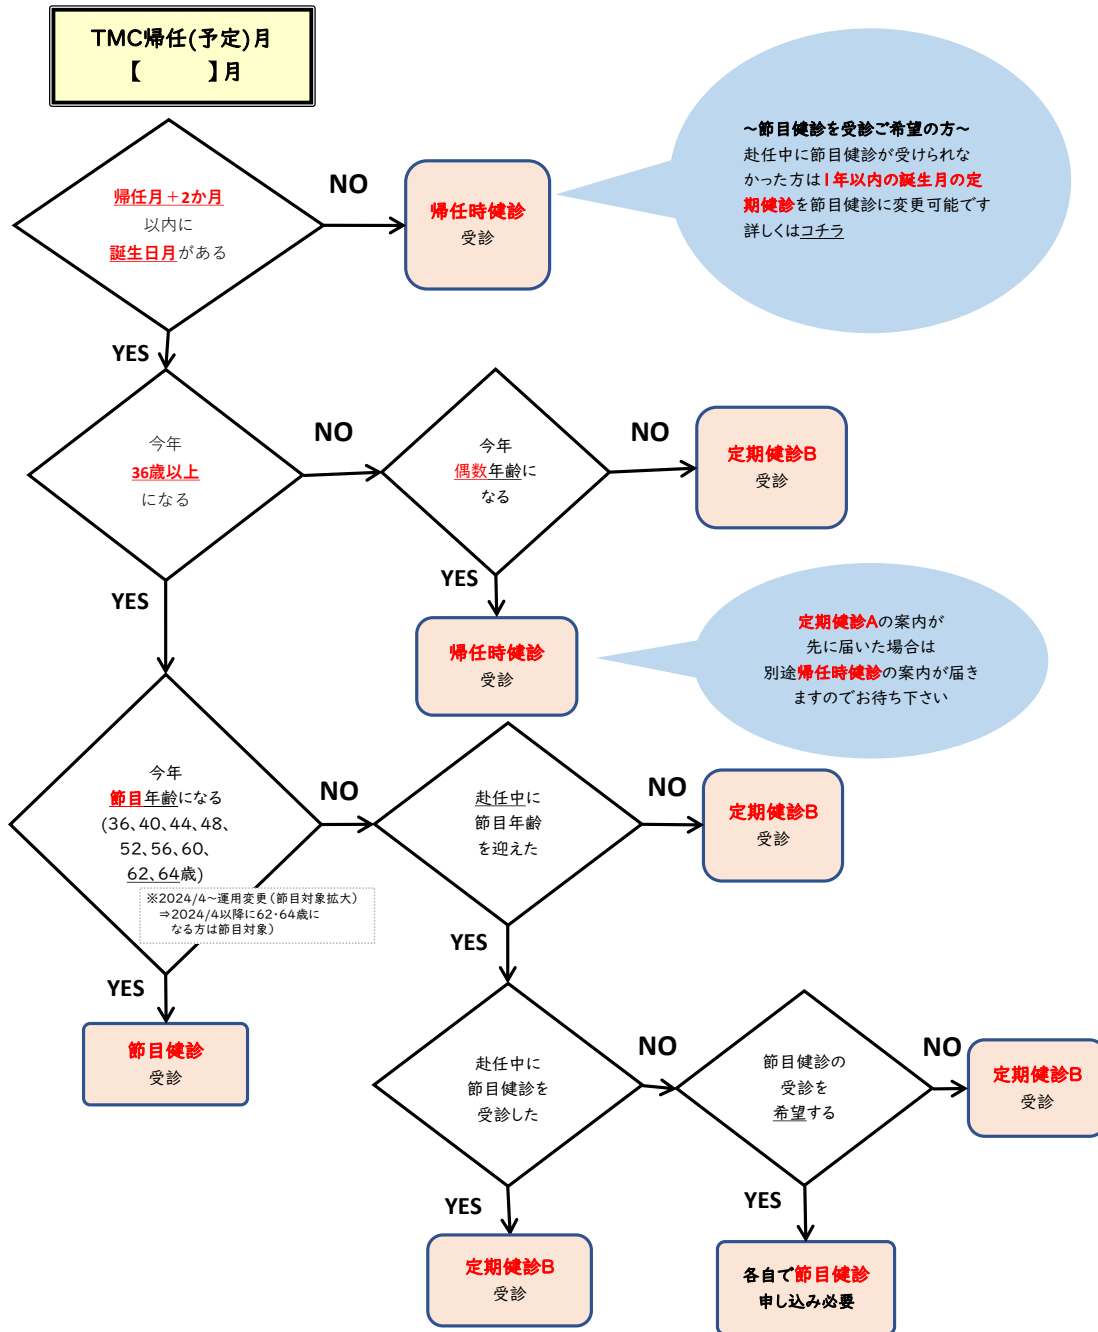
TMC帰任(予定)月
【　　　】月

帰任月＋2か月
以内に
誕生日月がある

NO

帰任時健診
受診

～節目健診を受診ご希望の方～
赴任中に節目健診が受けられなかった方は1年以内の誕生月の定期健診を節目健診に変更可能です
詳しくはコチラ

YES

今年
36歳以上
になる

NO

今年
偶数年齢に
なる

NO

定期健診B
受診

YES

YES

帰任時健診
受診

定期健診Aの案内が
先に届いた場合は
別途帰任時健診の案内が届きますのでお待ち下さい

今年
節目年齢になる
(36、40、44、48、
52、56、60、
62、64歳)

※2024/4～運用変更(節目対象拡大)
⇒2024/4以降に62･64歳になる方は節目対象)

NO

赴任中に
節目年齢
を迎えた

NO

定期健診B
受診

YES

YES

節目健診
受診

赴任中に
節目健診を
受診した

NO

節目健診の
受診を
希望する

NO

定期健診B
受診

YES

YES

定期健診B
受診

各自で節目健診
申し込み必要